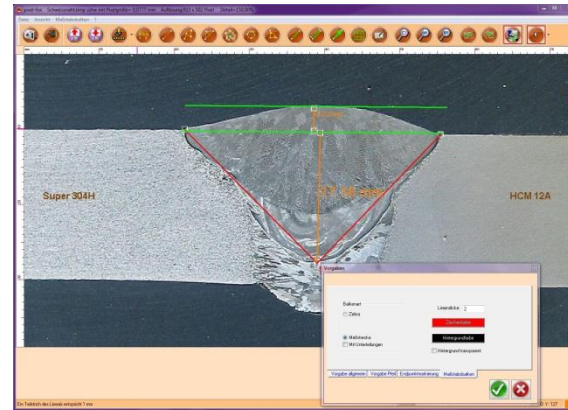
Super 304H

HCM 12A

Vorgaben

Balkenart

Zebra

Maßstrecke

Mit Unterteilungen

Linienstärke 2

Zeichenfarbe

Hintergrundfarbe

Hintergrund transparent

Vorgabe allgemein

Vorgabe Profil

Endpunktmarkierung

Maßstabsbalken

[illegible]